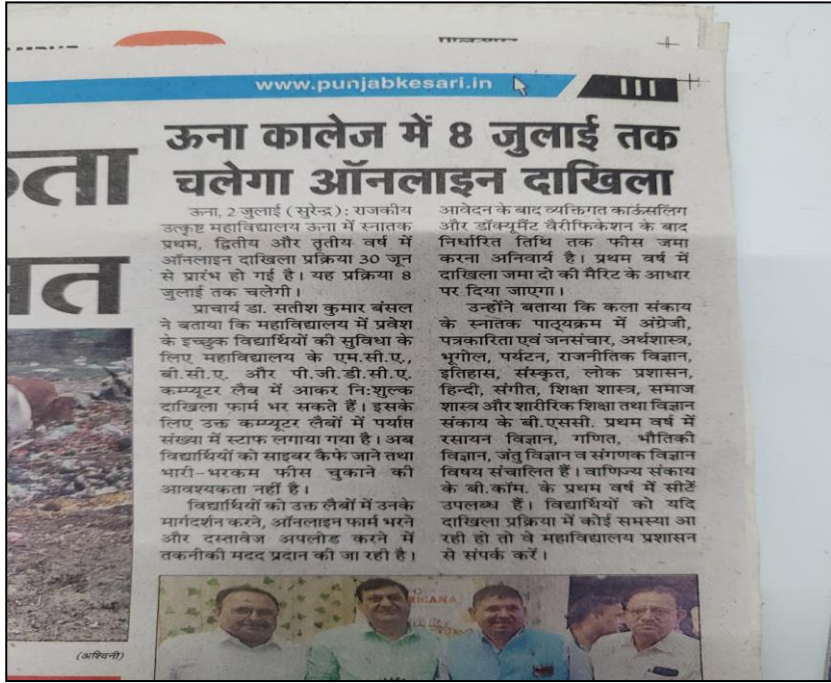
www.punjabkesari.in

ऊना कालेज में 8 जुलाई तक चलेगा ऑनलाइन दाखिला

ऊना, 2 जुलाई (सुरेन्द्र): राजकीय उत्कृष्ट महाविद्यालय ऊना में स्नातक प्रथम, द्वितीय और तृतीय वर्ष में ऑनलाइन दाखिला प्रक्रिया 30 जून से प्रारंभ हो गई है। यह प्रक्रिया 8 जुलाई तक चलेगी।

प्राचार्य डा. सतीश कुमार बंसल ने बताया कि महाविद्यालय में प्रवेश के इच्छुक विद्यार्थियों की सुविधा के लिए महाविद्यालय के एम.सी.ए., बी.सी.ए. और पी.जी.डी.सी.ए. कम्प्यूटर लैब में आकर निःशुल्क दाखिला फार्म भर सकते हैं। इसके लिए उक्त कम्प्यूटर लैबों में पर्याप्त संख्या में स्टाफ लगाया गया है। अब विद्यार्थियों को साइबर कैफे जाने तथा भारी-भरकम फीस चुकाने की आवश्यकता नहीं है।

विद्यार्थियों को उक्त लैबों में उनके मार्गदर्शन करने, ऑनलाइन फार्म भरने और दस्तावेज अपलोड करने में तकनीकी मदद प्रदान की जा रही है। आवेदन के बाद व्यक्तिगत काउंसलिंग और डॉक्यूमैंट वैरीफिकेशन के बाद निर्धारित तिथि तक फीस जमा करना अनिवार्य है। प्रथम वर्ष में दाखिला जमा दो की मैरिट के आधार पर दिया जाएगा।

उन्होंने बताया कि कला संकाय के स्नातक पाठ्यक्रम में अंग्रेजी, पत्रकारिता एवं जनसंचार, अर्थशास्त्र, भूगोल, पर्यटन, राजनीतिक विज्ञान, इतिहास, संस्कृत, लोक प्रशासन, हिन्दी, संगीत, शिक्षा शास्त्र, समाज शास्त्र और शारीरिक शिक्षा तथा विज्ञान संकाय के बी.एससी. प्रथम वर्ष में रसायन विज्ञान, गणित, भौतिकी विज्ञान, जंतु विज्ञान व संगणक विज्ञान विषय संचालित हैं। वाणिज्य संकाय के बी.कॉम. के प्रथम वर्ष में सीटें उपलब्ध हैं। विद्यार्थियों को यदि दाखिला प्रक्रिया में कोई समस्या आ रही हो तो वे महाविद्यालय प्रशासन से संपर्क करें।

(अश्विनी)